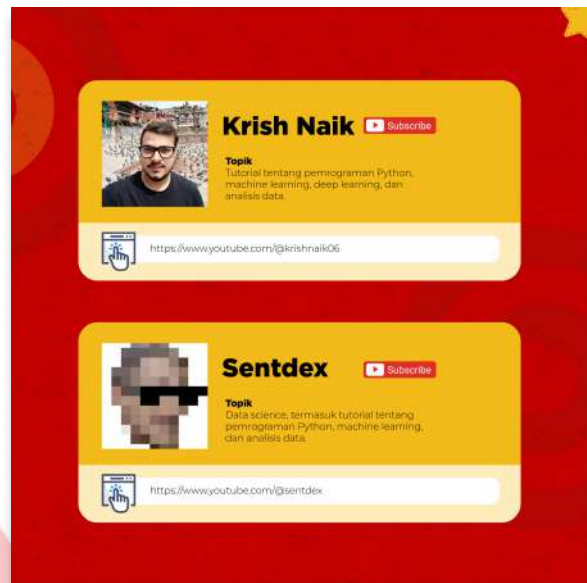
Krish Naik

Subscribe

Topik
Tutorial tentang pemrograman Python, machine learning, deep learning, dan analisis data.

https://www.youtube.com/@krishnaik06

Sentdex

Subscribe

Topik
Data science, termasuk tutorial tentang pemrograman Python, machine learning, dan analisis data.

https://www.youtube.com/@sentdex